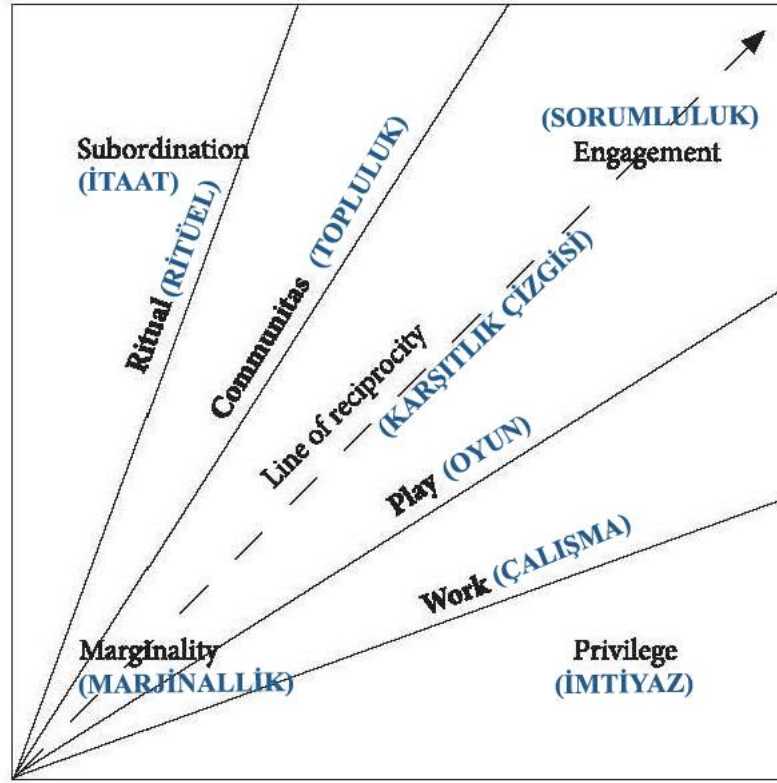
Subordination
(İTAAT)

Ritual (RİTÜEL)

Communitas (TOPLULUK)

(SORUMLULUK)
Engagement

Line of reciprocity (KARŞITLIK ÇİZGİSİ)

Play (OYUN)

Work (ÇALIŞMA)

Marginality
(MARJİNALLİK)

Privilege
(İMTİYAZ)